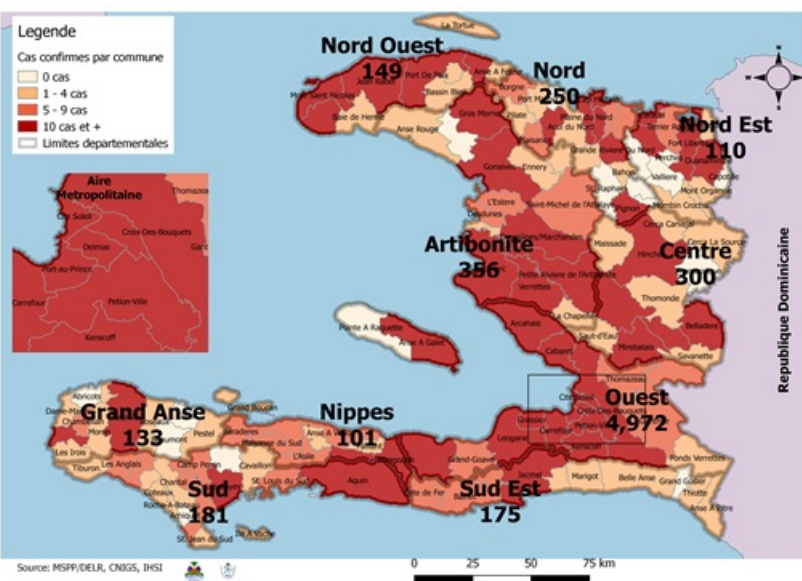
Legende

Cas confirmes par commune

0 cas

1 - 4 cas

5 - 9 cas

10 cas et +

Limites departementales

Aire Metropolitaine

Thomazeau

Cite Soleil

Croix-Des-Bouquets

Delmas

Ganthier

Port-au-Prince

Carrefour

Petion-Ville

Kenscoff

La Tortue

Nord Ouest

149

Port De Paix

Mole Saint Nicolas

Jean Rabel

Bassin Bleu

Baie de Henne

Anse Rouge

Gros Morne

Nord

250

Borgne

Pilate

Limbe

Acul du Nord

Plaine du Nord

Grande Riviere du Nord

Nord Est

110

Fort Liberte

Terrier Rouge

Ouanaminthe

Vallieres

Perches

Mont Organise

Capotille

Gonaives

Ennery

L'Estere

Dessalines

Saint-Michel de l'Attalaye

Saint Raphael

Pignon

Dondon

Marmelade

Ranquitte

Hinche

Cerca Carvajal

Cerca La Source

Thomassique

Maissade

Artibonite

356

Desdunes

Marchandes

Petite Riviere de l'Artibonite

Verrettes

Centre

300

Thomonde

Boucan Carre

Lascahobas

Belladere

Savanette

Mirebalais

La Chapelle

Saut-d'Eau

Arcahaie

Cabaret

Pointe A Raquette

Anse A Galet

Republique Dominicaine

Abricots

Dame-Marie

Chambellan

Moron

Jeremie

Grand Anse

133

Beaumont

Pestel

Les Irois

Tiburon

Les Anglais

Chardonnieres

Coteaux

Roche-A-Bateau

Port-Salut

Camp Perrin

Sud

181

Saint Jean du Sud

Baraderes

Grand Boucan

Petit Trou de Nippes

Anse A Veau

L'Asile

Nippes

101

Cavaillon

Miragoane

St. Louis du Sud

Aquin

Cote de Fer

Bainet

Sud Est

175

Jacmel

Marigot

Belle Anse

Grand Gosier

Thiotte

Anse A Pitre

Grand-Goave

Petit Goave

Leogane

Gressier

Carrefour

Kenscoff

Petion-Ville

Cite Soleil

Croix-Des-Bouquets

Thomazeau

Ouest

4,972

Fonds Verrettes

Source: MSPP/DELR, CNIGS, IHSI

0 25 50 75 km